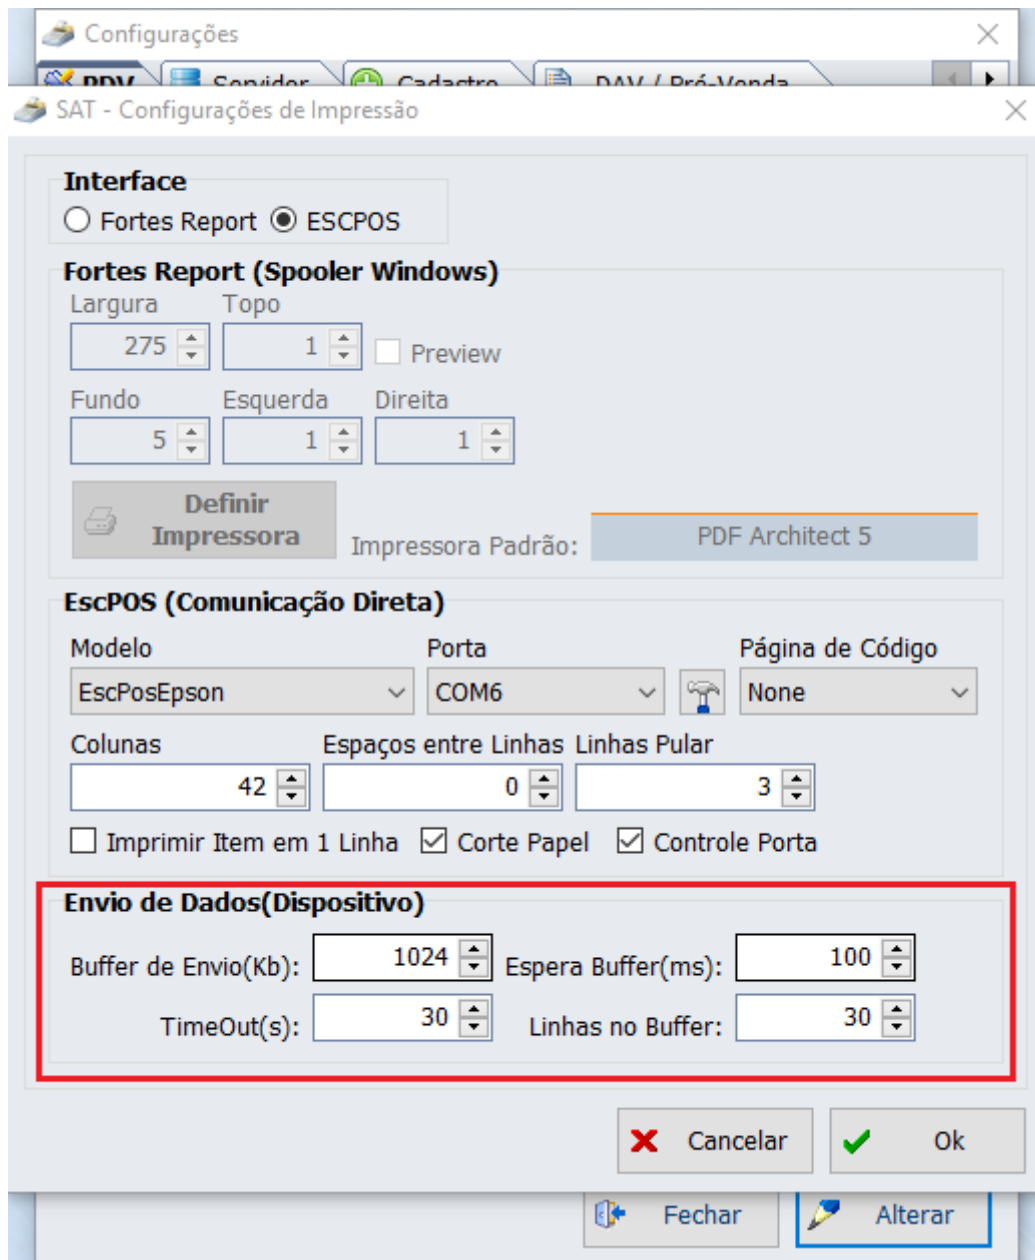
Configurações

PDV | Servidor | Cadastro | DAV / Pré-Venda

SAT - Configurações de Impressão

Interface
Fortes Report ESCPOS

Fortes Report (Spooler Windows)
Largura 275
Topo 1
Preview
Fundo 5
Esquerda 1
Direita 1
Definir Impressora
Impressora Padrão: PDF Architect 5

EscPOS (Comunicação Direta)
Modelo EscPosEpson
Porta COM6
Página de Código None
Colunas 42
Espaços entre Linhas 0
Linhas Pular 3
Imprimir Item em 1 Linha
Corte Papel
Controle Porta

Envio de Dados(Dispositivo)
Buffer de Envio(Kb): 1024
Espera Buffer(ms): 100
TimeOut(s): 30
Linhas no Buffer: 30

Cancelar
Ok

Fechar
Alterar